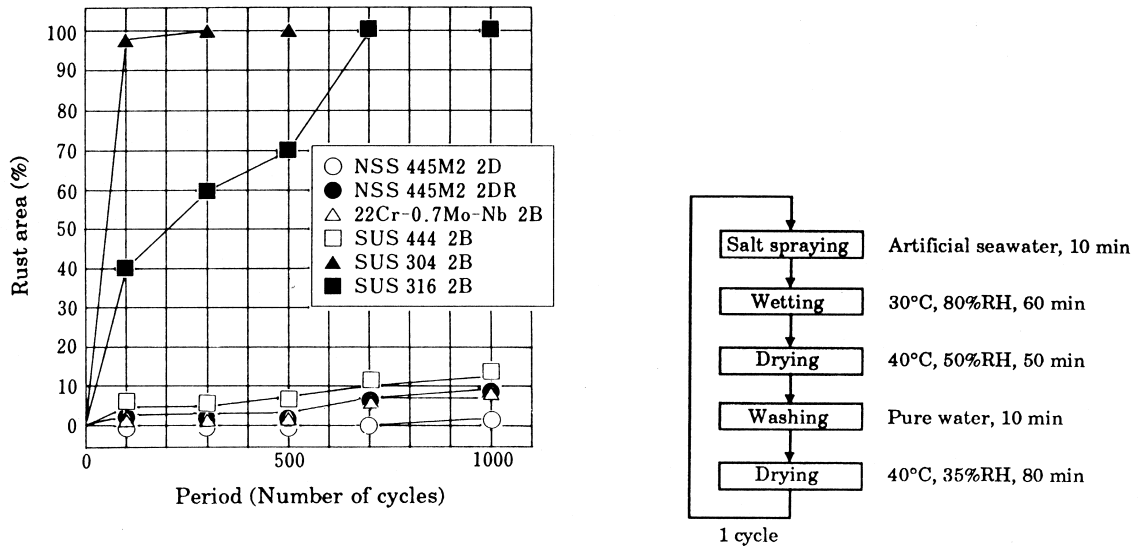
100
90
80
70
60
50
40
30
20
10
0

Rust area (%)

0
500
1000

Period (Number of cycles)

○ NSS 445M2 2D
● NSS 445M2 2DR
△ 22Cr-0.7Mo-Nb 2B
□ SUS 444 2B
▲ SUS 304 2B
■ SUS 316 2B

Salt spraying
Artificial seawater, 10 min

Wetting
30°C, 80%RH, 60 min

Drying
40°C, 50%RH, 50 min

Washing
Pure water, 10 min

Drying
40°C, 35%RH, 80 min

1 cycle